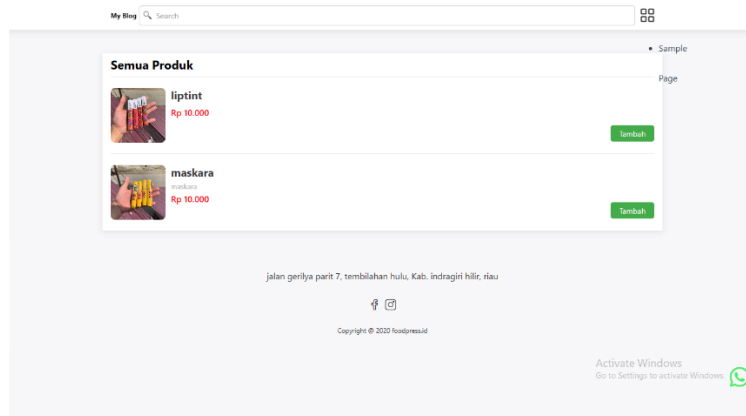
My Blog Search

Semua Produk

liptint

Rp 10.000

Tambah

maskara

maskara

Rp 10.000

Tambah

Sample

Page

jalan gerilya parit 7, tembilahan hulu, Kab. indragiri hilir, riau

Copyright © 2020 foodpress.id

Activate Windows
Go to Settings to activate Windows.